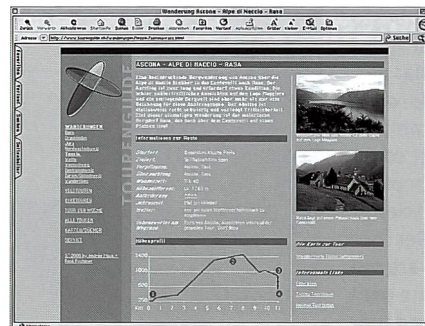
Wanderung Ascona - Alpe di Naccio - Rasa

Zurück Vorwärts Abbrechen Startseite Zoomen Suchen Drucken Abspeichern Favoriten Verlauf Auftrag Größer Kleiner E-Mail Optionen

Adresse http://www.tourenguide.ch/

ASCONA - ALPE DI NACCIO - RASA

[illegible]

Informationen zur Route

| Startort: | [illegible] |
|---|---|
| Zielort: | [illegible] |
| Ausgangspunkt: | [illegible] |
| Distanz: | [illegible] |
| Höhenmeter: | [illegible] |
| Aufstieg: | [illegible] |
| Abstieg: | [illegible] |
| Schwierigkeit: | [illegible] |
| Karten: | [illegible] |

Höhenprofil

1600
1200
800
400

Alle Karten zur Tour

Interessante Links

WANDERUNGEN
BIKE
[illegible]
AKTUELL
KULTURTIPPS
FESTTIPPS
TOUR DER WOCHE
ALLE TOUREN
BÜCHER
SERVICE

TOURENGUIDE

© 2000 by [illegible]